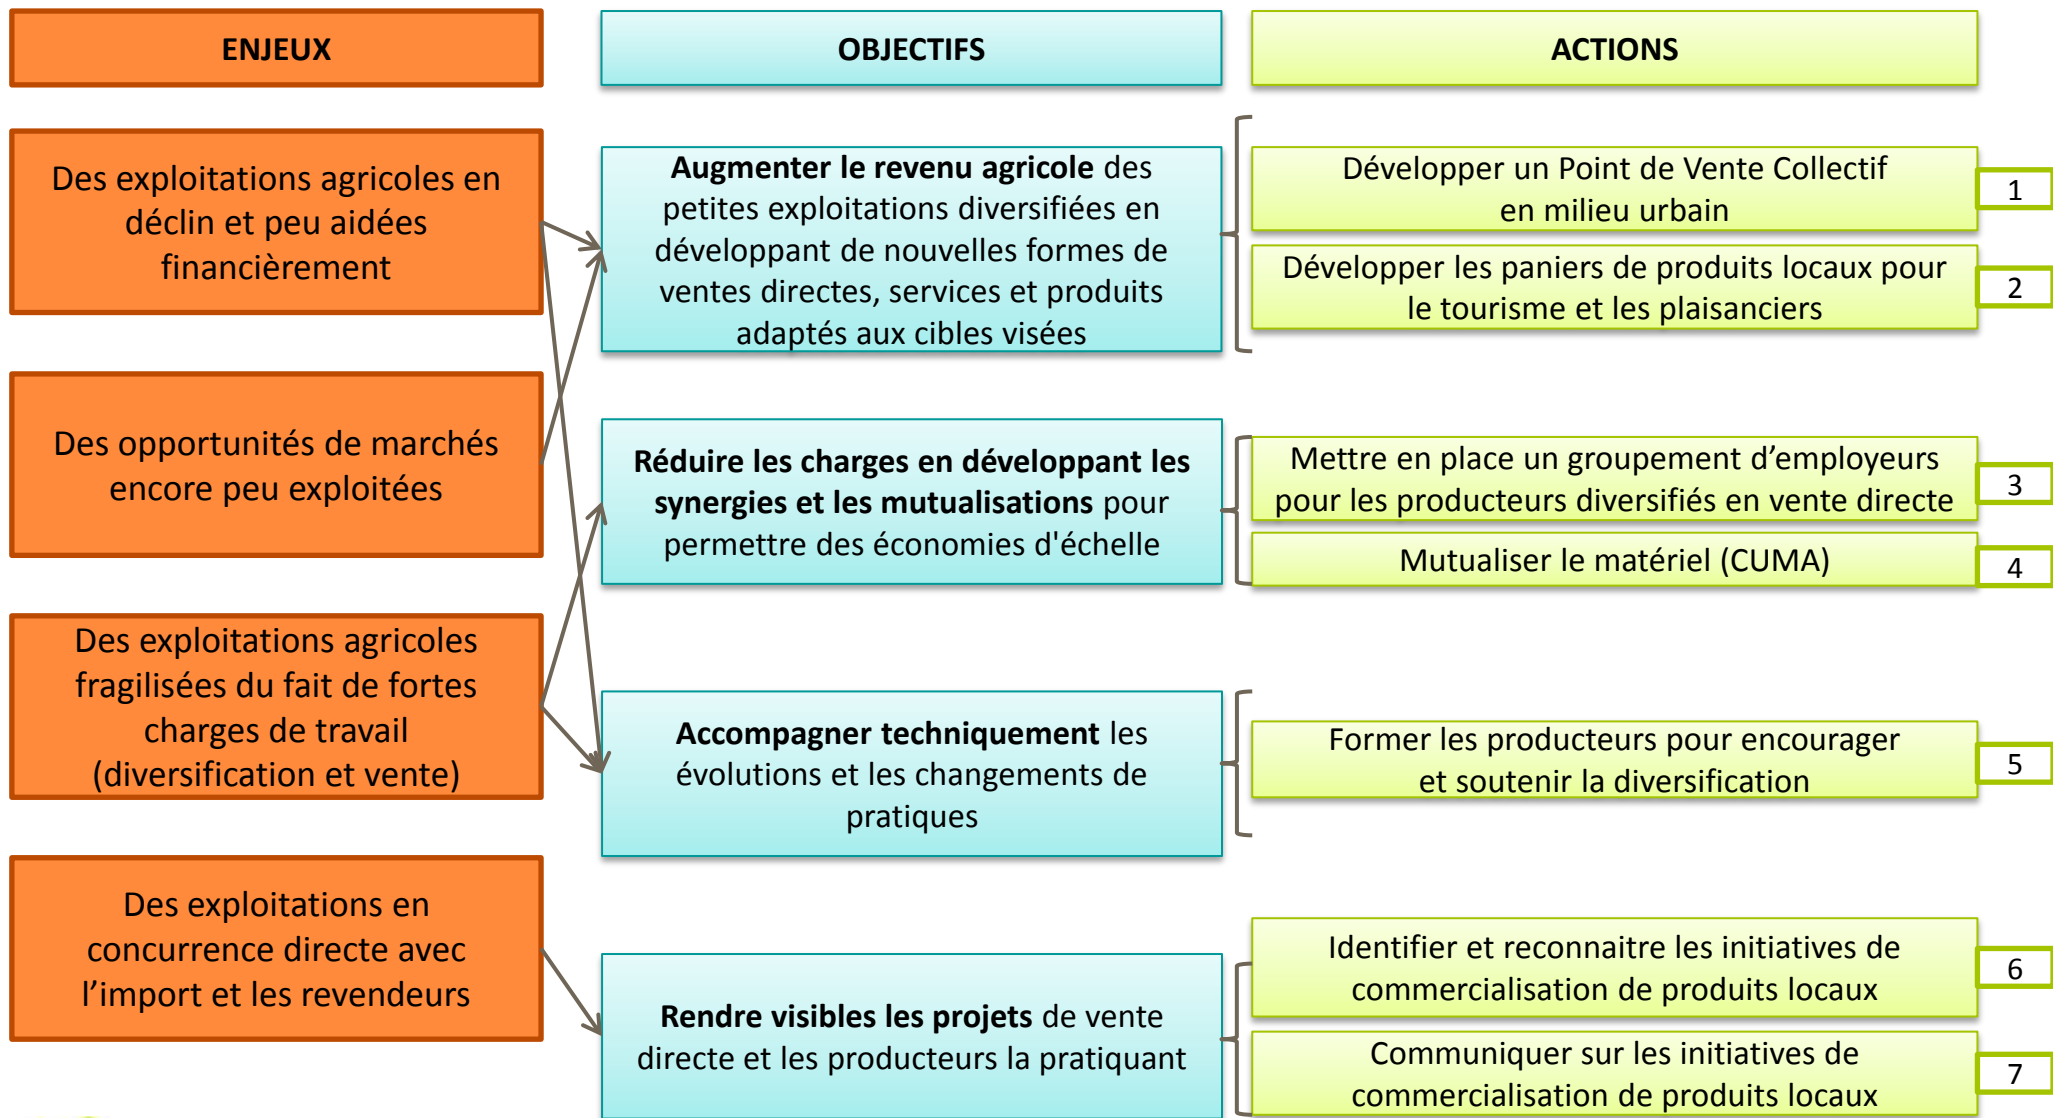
ENJEUX

OBJECTIFS

ACTIONS

Des exploitations agricoles en déclin et peu aidées financièrement

Des opportunités de marchés encore peu exploitées

Des exploitations agricoles fragilisées du fait de fortes charges de travail (diversification et vente)

Des exploitations en concurrence directe avec l'import et les revendeurs

**Augmenter le revenu agricole** des petites exploitations diversifiées en développant de nouvelles formes de ventes directes, services et produits adaptés aux cibles visées

**Réduire les charges en développant les synergies et les mutualisations** pour permettre des économies d'échelle

**Accompagner techniquement** les évolutions et les changements de pratiques

**Rendre visibles les projets** de vente directe et les producteurs la pratiquant

Développer un Point de Vente Collectif en milieu urbain
1

Développer les paniers de produits locaux pour le tourisme et les plaisanciers
2

Mettre en place un groupement d'employeurs pour les producteurs diversifiés en vente directe
3

Mutualiser le matériel (CUMA)
4

Former les producteurs pour encourager et soutenir la diversification
5

Identifier et reconnaitre les initiatives de commercialisation de produits locaux
6

Communiquer sur les initiatives de commercialisation de produits locaux
7